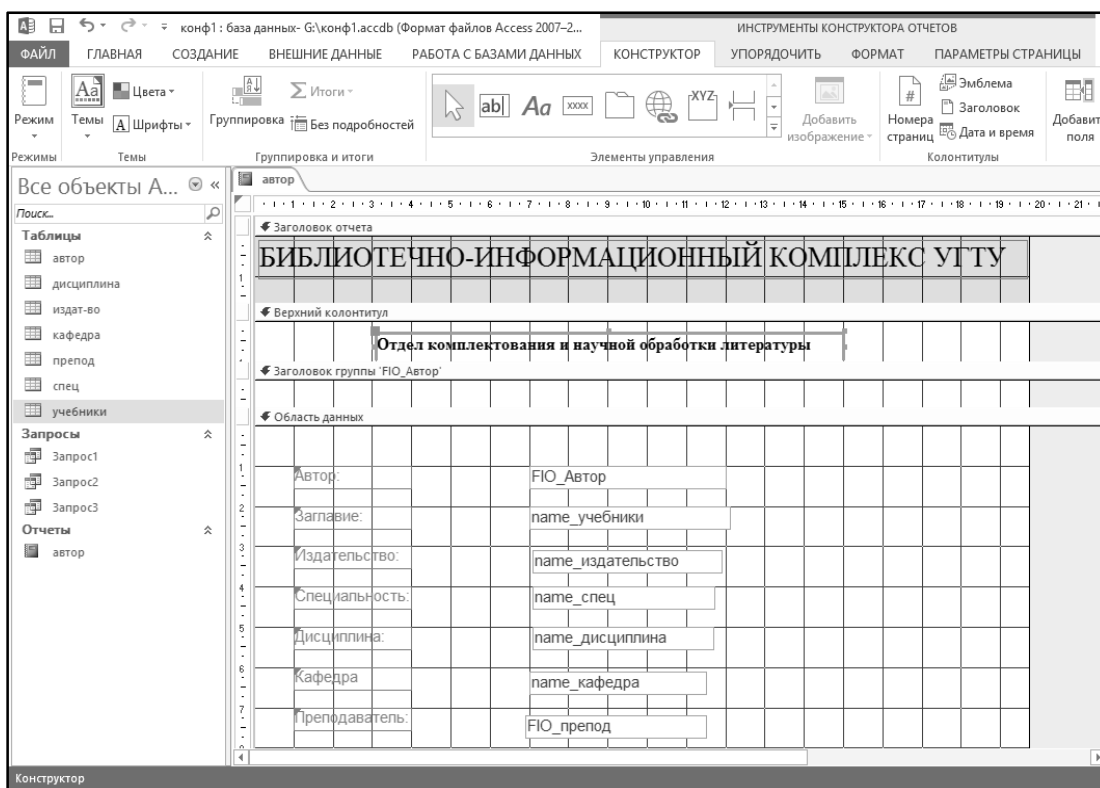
конф1 : база данных- G:\конф1.accdb (Формат файлов Access 2007–2...
ИНСТРУМЕНТЫ КОНСТРУКТОРА ОТЧЕТОВ

ФАЙЛ ГЛАВНАЯ СОЗДАНИЕ ВНЕШНИЕ ДАННЫЕ РАБОТА С БАЗАМИ ДАННЫХ КОНСТРУКТОР УПОРЯДОЧИТЬ ФОРМАТ ПАРАМЕТРЫ СТРАНИЦЫ

Режим
Темы
Цвета
Шрифты
Группировка
Итоги
Без подробностей
Добавить изображение
Номера страниц
Эмблема
Заголовок
Дата и время
Добавит поля

Режимы Темы Группировка и итоги Элементы управления Колонтитулы

Все объекты A...
Поиск...
Таблицы
автор
дисциплина
издат-во
кафедра
препод
спец
учебники
Запросы
Запрос1
Запрос2
Запрос3
Отчеты
автор

автор

Заголовок отчета
БИБЛИОТЕЧНО-ИНФОРМАЦИОННЫЙ КОМПЛЕКС УГТУ

Верхний колонтитул
Отдел комплектования и научной обработки литературы

Заголовок группы 'FIO_Автор'

Область данных

| | |
|---|---|
| Автор: | FIO_Автор |
| Заглавие: | name_учебники |
| Издательство: | name_издательство |
| Специальность: | name_спец |
| Дисциплина: | name_дисциплина |
| Кафедра | name_кафедра |
| Преподаватель: | FIO_препод |

Конструктор